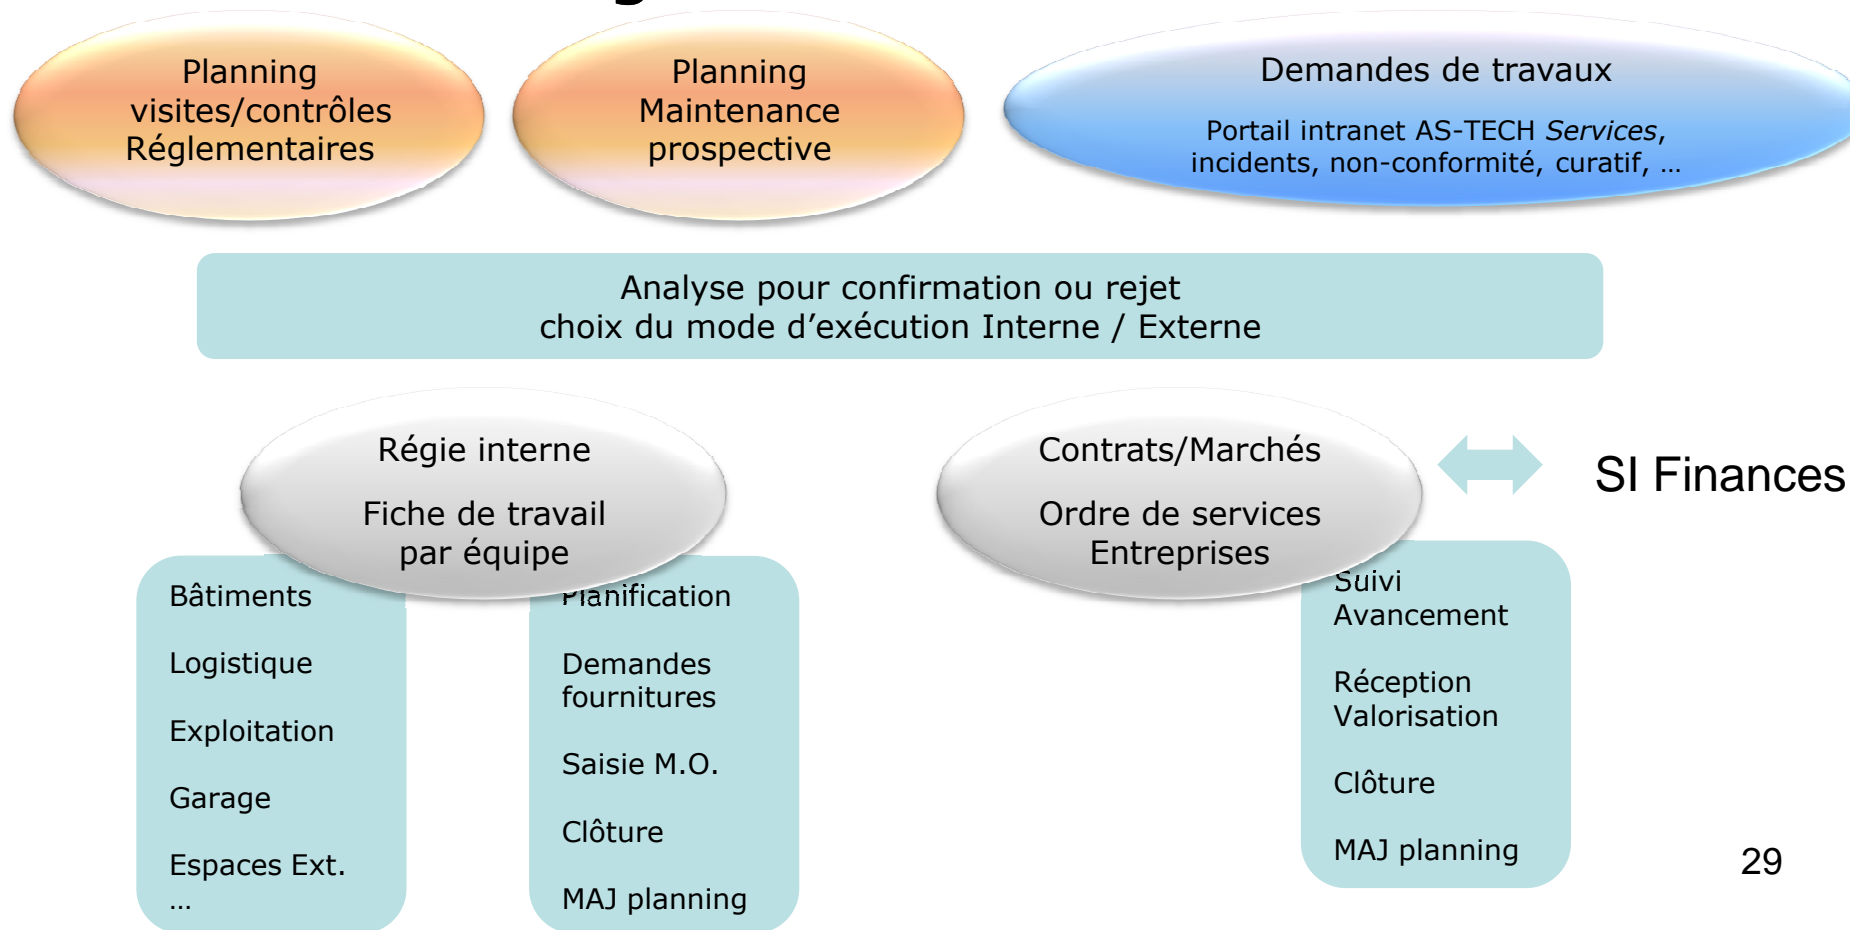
Planning visites/contrôles Réglementaires

Planning Maintenance prospective

Demandes de travaux

Portail intranet AS-TECH *Services*, incidents, non-conformité, curatif, …

Analyse pour confirmation ou rejet
choix du mode d’exécution Interne / Externe

Régie interne

Fiche de travail par équipe

Contrats/Marchés

Ordre de services Entreprises

SI Finances

Bâtiments

Logistique

Exploitation

Garage

Espaces Ext.
…

Planification

Demandes fournitures

Saisie M.O.

Clôture

MAJ planning

Suivi Avancement

Réception Valorisation

Clôture

MAJ planning

29